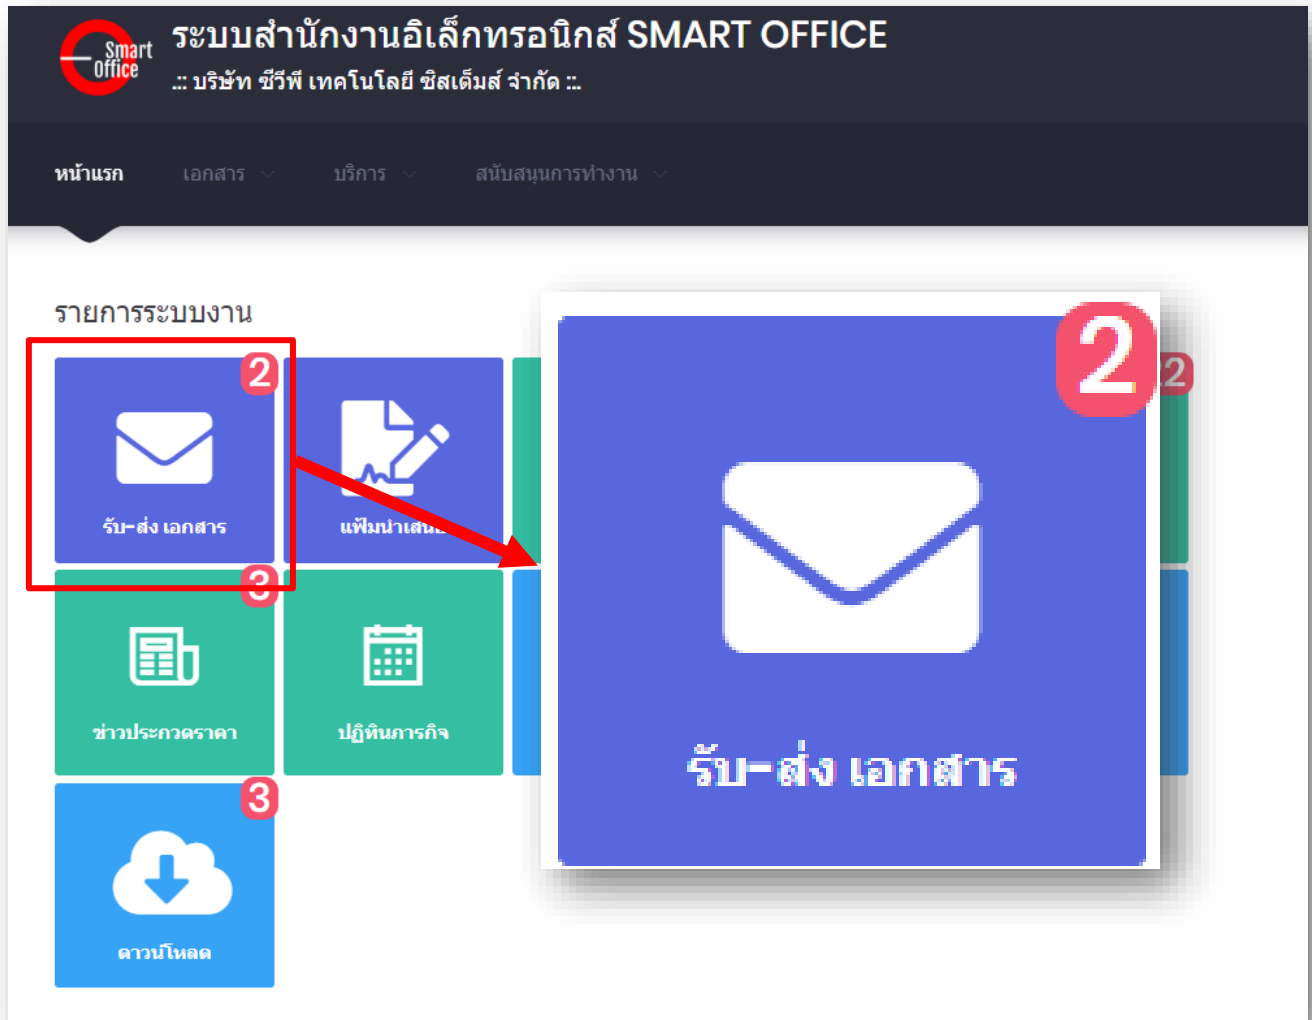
Smart Office
ระบบสำนักงานอิเล็กทรอนิกส์ SMART OFFICE
.:: บริษัท ซีวีพี เทคโนโลยี ซิสเต็มส์ จำกัด ::.

หน้าแรก
เอกสาร
บริการ
สนับสนุนการทำงาน

รายการระบบงาน

2
รับ-ส่ง เอกสาร

แฟ้มนำเสน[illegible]

2

3
ข่าวประกวดราคา

ปฏิทินภารกิจ

3
ดาวน์โหลด

2
รับ-ส่ง เอกสาร